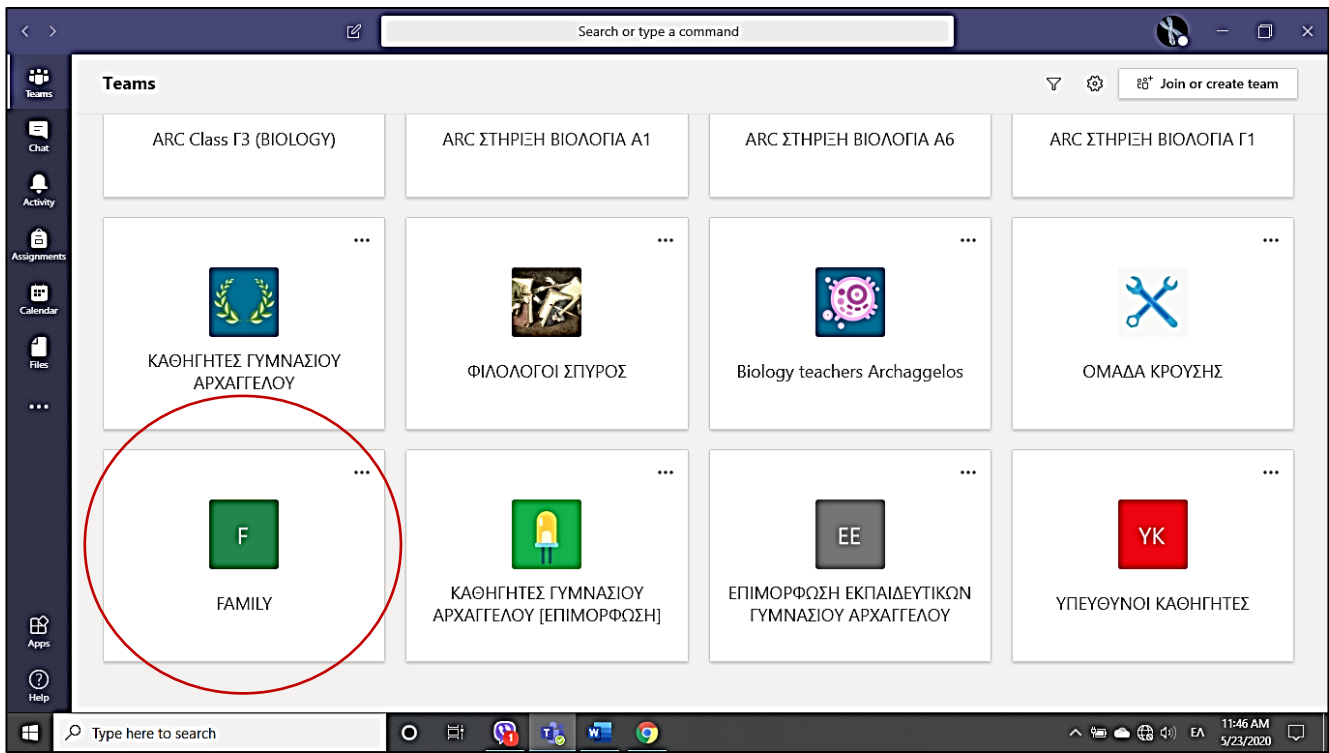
Search or type a command

Teams
Chat
Activity
Assignments
Calendar
Files
...
Apps
Help

Teams

Join or create team

ARC Class Γ3 (BIOLOGY)

ARC ΣΤΗΡΙΞΗ ΒΙΟΛΟΓΙΑ Α1

ARC ΣΤΗΡΙΞΗ ΒΙΟΛΟΓΙΑ Α6

ARC ΣΤΗΡΙΞΗ ΒΙΟΛΟΓΙΑ Γ1

...
ΚΑΘΗΓΗΤΕΣ ΓΥΜΝΑΣΙΟΥ ΑΡΧΑΓΓΕΛΟΥ

...
ΦΙΛΟΛΟΓΟΙ ΣΠΥΡΟΣ

...
Biology teachers Archaggelos

...
ΟΜΑΔΑ ΚΡΟΥΣΗΣ

...
F
FAMILY

...
ΚΑΘΗΓΗΤΕΣ ΓΥΜΝΑΣΙΟΥ ΑΡΧΑΓΓΕΛΟΥ [ΕΠΙΜΟΡΦΩΣΗ]

...
ΕΕ
ΕΠΙΜΟΡΦΩΣΗ ΕΚΠΑΙΔΕΥΤΙΚΩΝ ΓΥΜΝΑΣΙΟΥ ΑΡΧΑΓΓΕΛΟΥ

...
ΥΚ
ΥΠΕΥΘΥΝΟΙ ΚΑΘΗΓΗΤΕΣ

Type here to search
1
ΕΛ
11:46 AM
5/23/2020